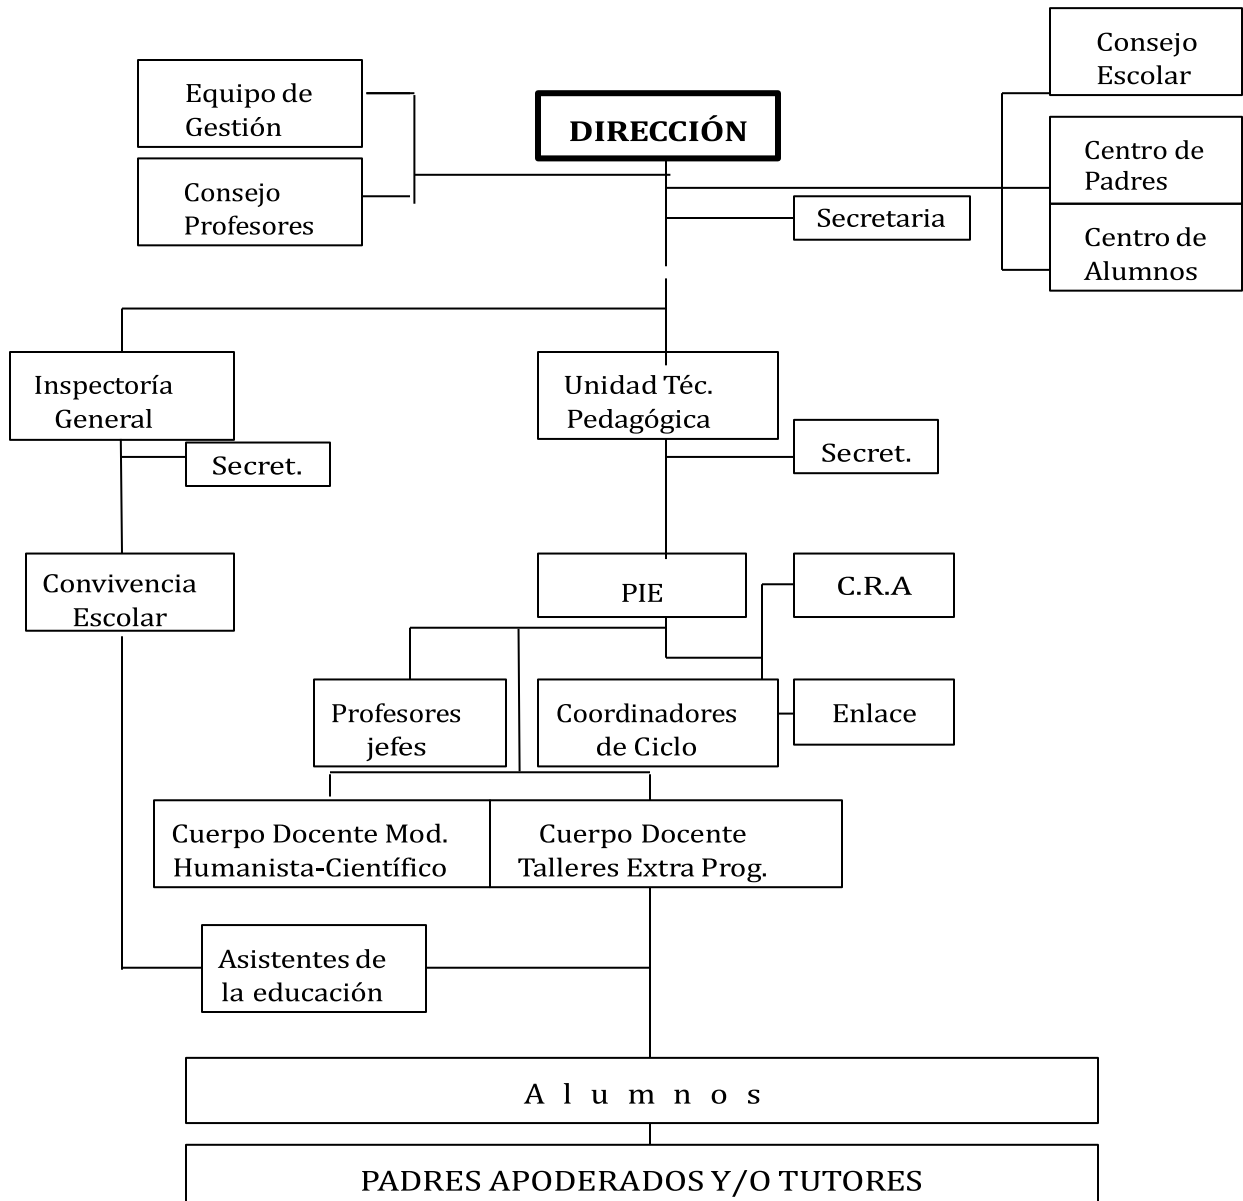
Consejo Escolar

Equipo de Gestión

DIRECCIÓN

Centro de Padres

Consejo Profesores

Secretaria

Centro de Alumnos

Inspectoría General

Unidad Téc. Pedagógica

Secret.

Secret.

Convivencia Escolar

PIE

C.R.A

Profesores jefes

Coordinadores de Ciclo

Enlace

Cuerpo Docente Mod. Humanista-Científico

Cuerpo Docente Talleres Extra Prog.

Asistentes de la educación

A l u m n o s

PADRES APODERADOS Y/O TUTORES